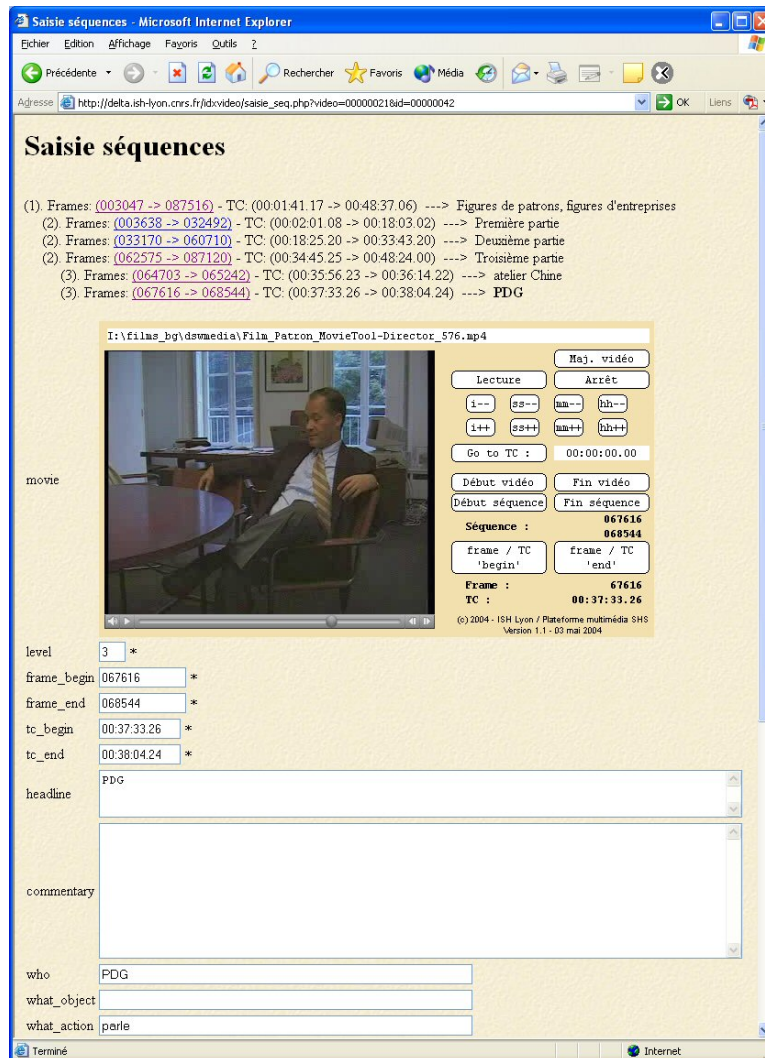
Saisie séquences - Microsoft Internet Explorer

Fichier Edition Affichage Favoris Outils ?

Précédente Rechercher Favoris Média

Adresse http://delta.ish-lyon.cnrs.fr/idxvideo/saisie_seq.php?video=00000218id=00000042 OK Liens

# Saisie séquences

(1). Frames: (003047 -> 087516) - TC: (00:01:41.17 -> 00:48:37.06) ---> Figures de patrons, figures d'entreprises
(2). Frames: (003638 -> 032492) - TC: (00:02:01.08 -> 00:18:03.02) ---> Première partie
(2). Frames: (033170 -> 060710) - TC: (00:18:25.20 -> 00:33:43.20) ---> Deuxième partie
(2). Frames: (062575 -> 087120) - TC: (00:34:45.25 -> 00:48:24.00) ---> Troisième partie
(3). Frames: (064703 -> 065242) - TC: (00:35:56.23 -> 00:36:14.22) ---> atelier Chine
(3). Frames: (067616 -> 068544) - TC: (00:37:33.26 -> 00:38:04.24) ---> PDG

movie

I:\films_bg\dswmedia\Film_Patron_MovieTool-Director_576.mp4

Maj. vidéo
Lecture Arrêt
i-- ss-- mm-- hh--
i++ ss++ mm++ hh++
Go to TC : 00:00:00.00
Début vidéo Fin vidéo
Début séquence Fin séquence
Séquence : 067616 068544
frame / TC 'begin' frame / TC 'end'
Frame : 67616
TC : 00:37:33.26
(c) 2004 - ISH Lyon / Plateforme multimédia SHS Version 1.1 - 03 mai 2004

level 3 *
frame_begin 067616 *
frame_end 068544 *
tc_begin 00:37:33.26 *
tc_end 00:38:04.24 *
headline PDG
commentary
who PDG
what_object
what_action parle

Terminé Internet